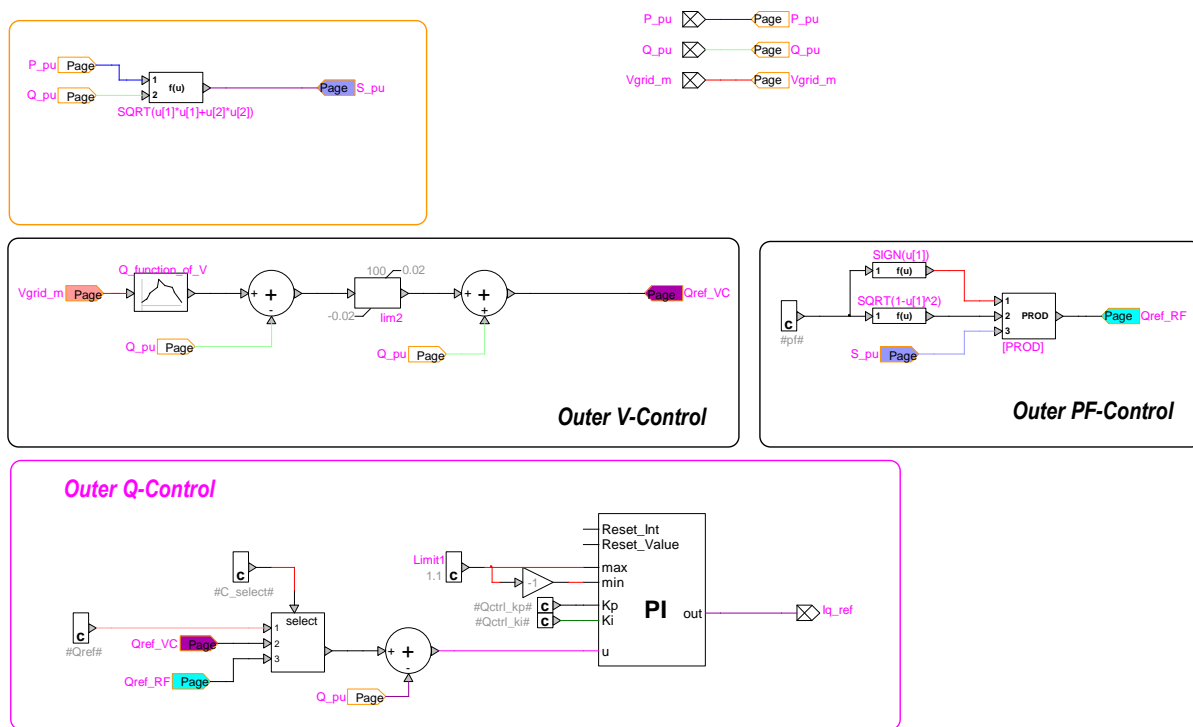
P_pu Page
Q_pu Page
1
2
f(u)
Page S_pu
SQRT(u[1]*u[1]+u[2]*u[2])

P_pu Page P_pu
Q_pu Page Q_pu
Vgrid_m Page Vgrid_m

Vgrid_m Page
Q_function_of_V
+
+
-
100
0.02
-0.02
lim2
+
+
+
Page Qref_VC
Q_pu Page
Q_pu Page
Outer V-Control

SIGN(u[1])
1 f(u)
SQRT(1-u[1]^2)
1 f(u)
C
#pf#
1
2
3
PROD
[PROD]
Page Qref_RF
S_pu Page
Outer PF-Control

Outer Q-Control
C
#C_select#
C
#Qref#
select
1
2
3
Qref_VC Page
Qref_RF Page
+
+
-
Q_pu Page
Limit1
1.1
C
-1
#Qctrl_kp#
#Qctrl_ki#
C
C
Reset_Int
Reset_Value
max
min
Kp
Ki
u
PI
out
Iq_ref